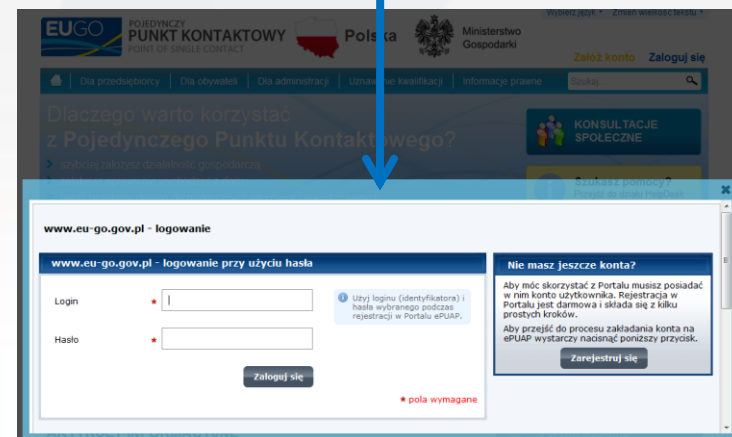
EUGO POJEDYNCZY PUNKT KONTAKTOWY POINT OF SINGLE CONTACT

Polska

Ministerstwo Gospodarki

Wybierz język · Zmień wielkość tekstu

Załóż konto Zaloguj się

Dla przedsiębiorcy | Dla obywateli | Dla administracji | Uznawanie kwalifikacji | Informacje prawne

Szukaj

Diaczego warto korzystać z Pojedynczego Punktu Kontaktowego?

szybciej założysz działalność gospodarczą

KONSULTACJE SPOŁECZNE

Szukasz pomocy?

www.eu-go.gov.pl - logowanie

www.eu-go.gov.pl - logowanie przy użyciu hasła

Login *

Hasło *

Użyj loginu (identyfikatora) i hasła wybranego podczas rejestracji w Portalu ePUAP.

Zaloguj się

* pola wymagane

Nie masz jeszcze konta?

Aby móc skorzystać z Portalu musisz posiadać w nim konto użytkownika. Rejestracja w Portalu jest darmowa i składa się z kilku prostych kroków.

Aby przejść do procesu zakładania konta na ePUAP wystarczy nacisnąć poniższy przycisk.

Zarejestruj się